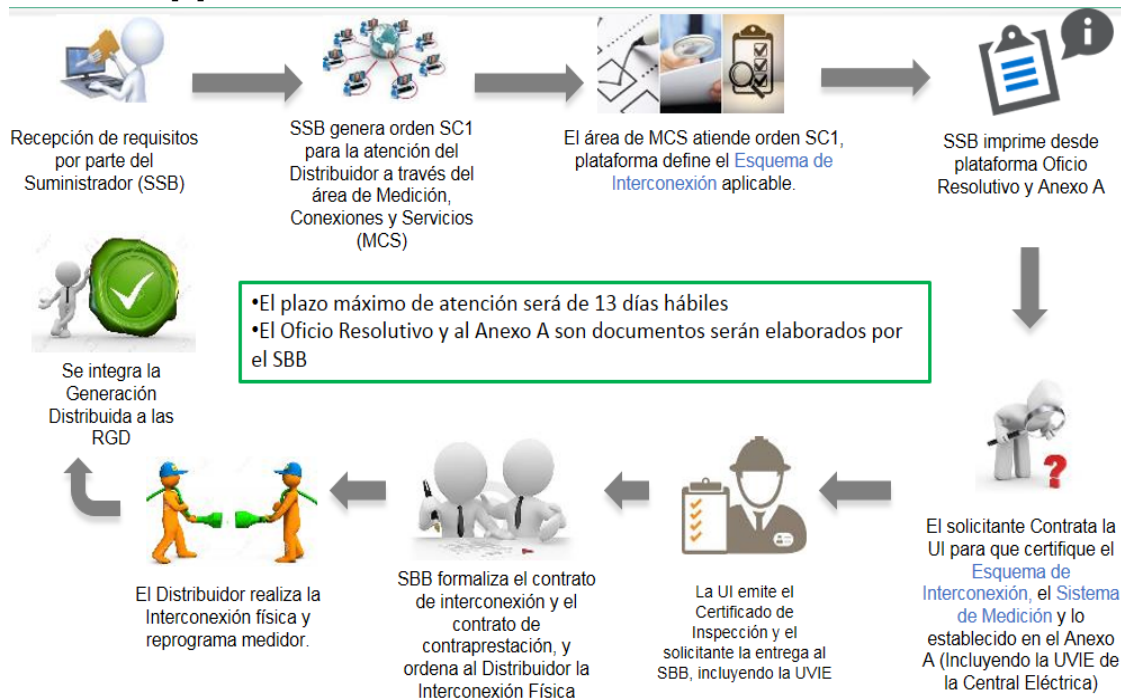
Recepción de requisitos por parte del Suministrador (SSB)

SSB genera orden SC1 para la atención del Distribuidor a través del área de Medición, Conexiones y Servicios (MCS)

El área de MCS atiende orden SC1, plataforma define el Esquema de Interconexión aplicable.

SSB imprime desde plataforma Oficio Resolutivo y Anexo A

•El plazo máximo de atención será de 13 días hábiles
•El Oficio Resolutivo y al Anexo A son documentos serán elaborados por el SBB

Se integra la Generación Distribuida a las RGD

El solicitante Contrata la UI para que certifique el Esquema de Interconexión, el Sistema de Medición y lo establecido en el Anexo A (Incluyendo la UVIE de la Central Eléctrica)

La UI emite el Certificado de Inspección y el solicitante la entrega al SBB, incluyendo la UVIE

SBB formaliza el contrato de interconexión y el contrato de contraprestación, y ordena al Distribuidor la Interconexión Física

El Distribuidor realiza la Interconexión física y reprograma medidor.